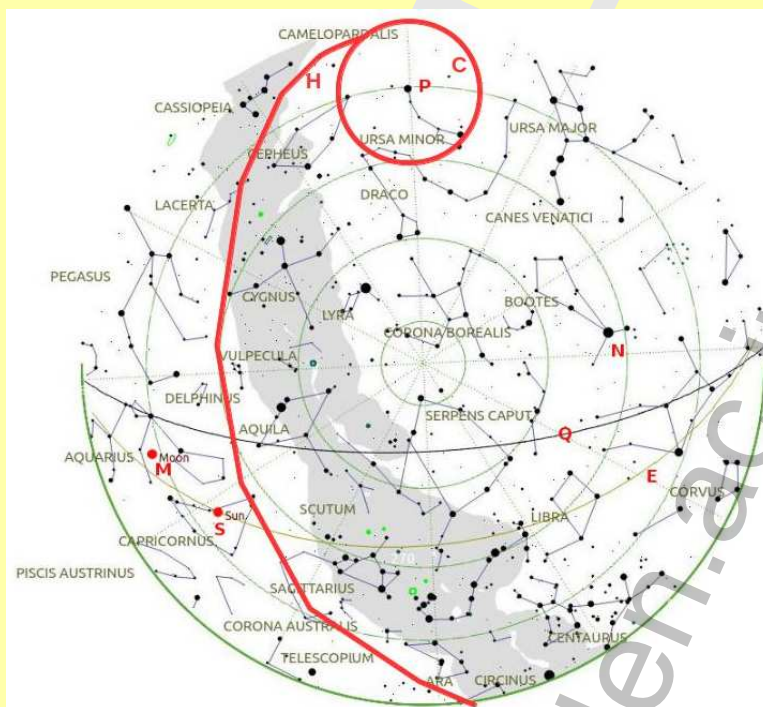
CAMELOPARDALIS
C
H
P
CASSIOPEIA
URSA MINOR
URSA MAJOR
CEPHEUS
DRACO
LACERTA
CANES VENATICI
PEGASUS
CYGNUS
BOOTES
LYRA
CORONA BOREALIS
N
VULPECULA
DELPHINUS
SERPENS CAPUT
AQUILA
Q
AQUARIUS
Moon
M
E
CORVUS
Sun
S
SCUTUM
LIBRA
CAPRICORNUS
PISCIS AUSTRINUS
SAGITTARIUS
CORONA AUSTRALIS
CENTAURUS
TELESCOPIUM
ARA
CIRCINUS